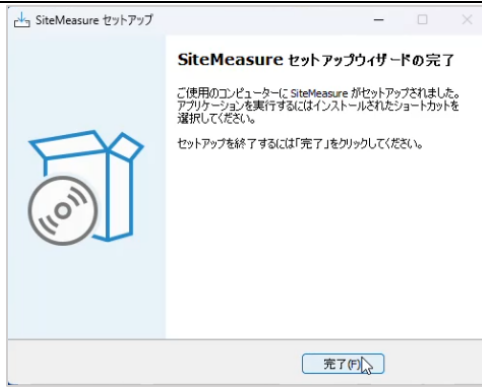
SiteMeasure セットアップ

SiteMeasure セットアップウィザードの完了

ご使用のコンピューターに SiteMeasure がセットアップされました。アプリケーションを実行するにはインストールされたショートカットを選択してください。

セットアップを終了するには「完了」をクリックしてください。

完了(F)